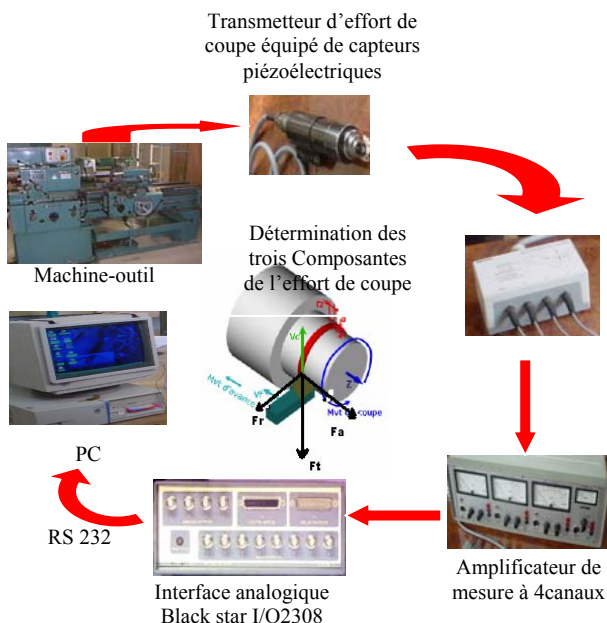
Transmetteur d'effort de coupe équipé de capteurs piézoélectriques

Machine-outil

Détermination des trois Composantes de l'effort de coupe

Vc

Vf

Mvt d'avance

Mvt de coupe

Z

Fr

Fa

Ft

PC

RS 232

Interface analogique Black star I/O2308

Amplificateur de mesure à 4canaux